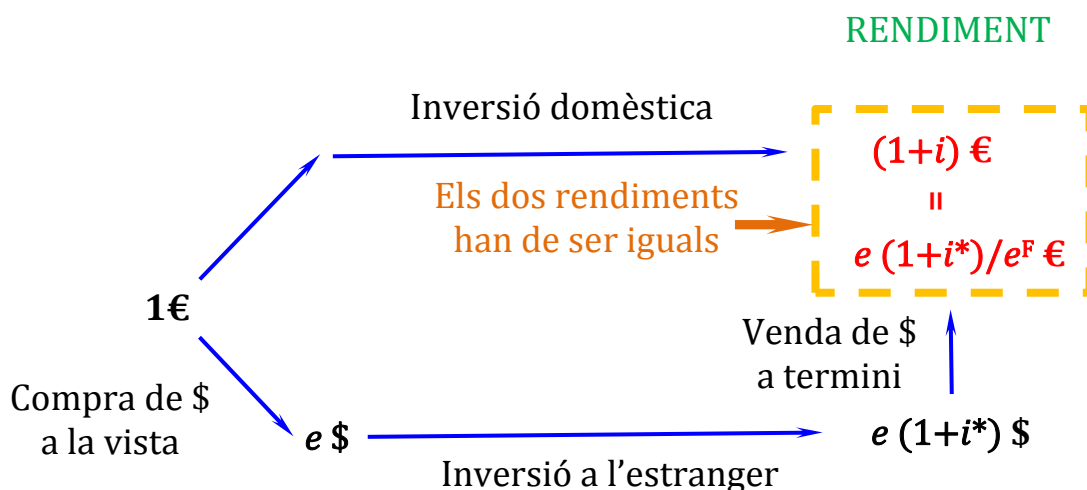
RENDIMENT

Inversió domèstica

$(1+i)$ €

=

$e\,(1+i^*)/e^F$ €

Els dos rendiments han de ser iguals

1€

Venda de \$ a termini

Compra de \$ a la vista

$e$ \$

$e\,(1+i^*)$ \$

Inversió a l’estranger